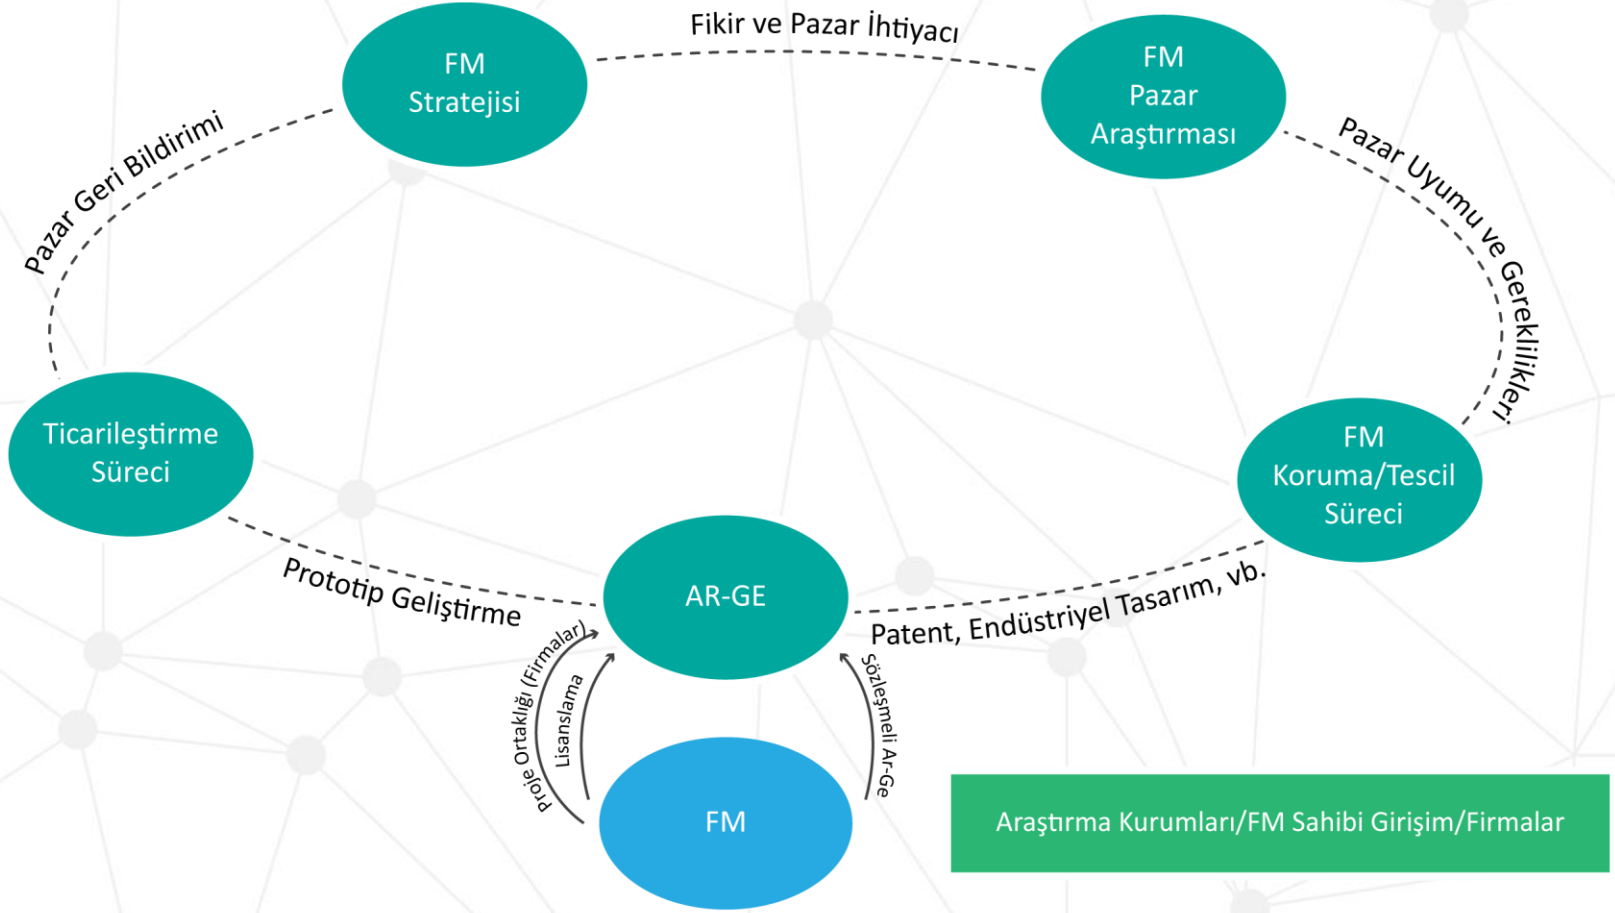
Fikir ve Pazar İhtiyacı

FM Stratejisi

FM Pazar Araştırması

Pazar Geri Bildirimi

Pazar Uyumu ve Gereklilikleri

Ticarileştirme Süreci

FM Koruma/Tescil Süreci

Prototip Geliştirme

AR-GE

Patent, Endüstriyel Tasarım, vb.

Proje Ortaklığı (Firmalar)

Lisanslama

Sözleşmeli Ar-Ge

FM

Araştırma Kurumları/FM Sahibi Girişim/Firmalar